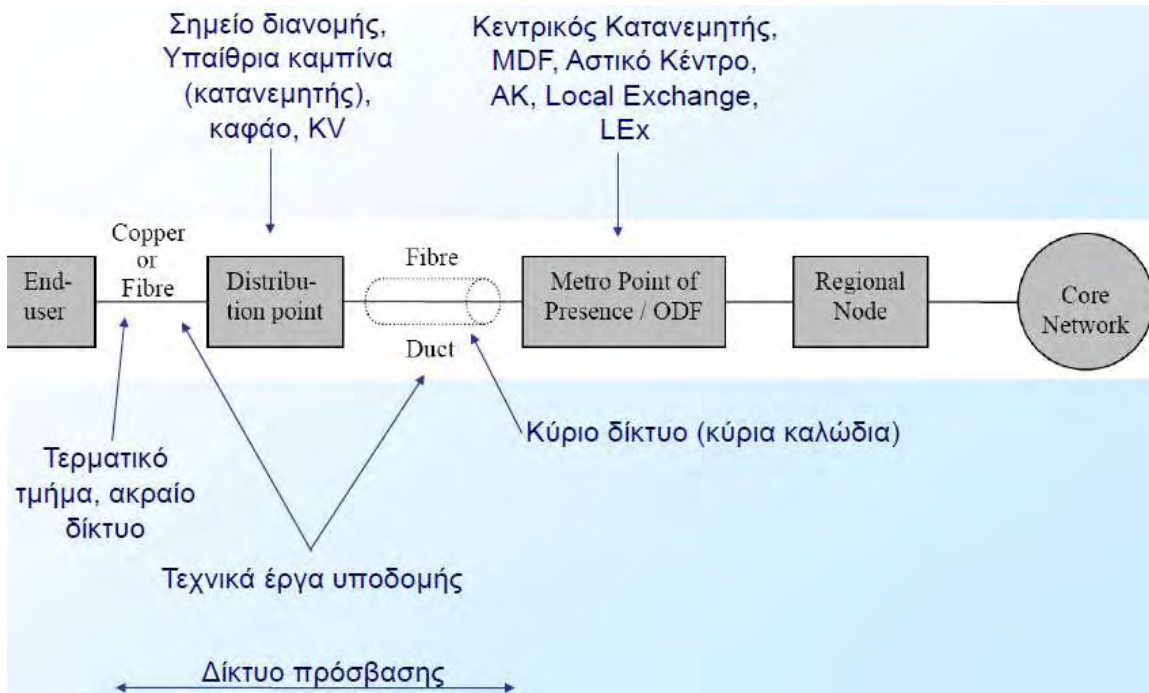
Σημείο διανομής, Υπαίθρια καμπίνα (κατανεμητής), καφάο, KV

Κεντρικός Κατανεμητής, MDF, Αστικό Κέντρο, ΑΚ, Local Exchange, LEx

End-user

Copper or Fibre

Distribution point

Fibre

Duct

Metro Point of Presence / ODF

Regional Node

Core Network

Κύριο δίκτυο (κύρια καλώδια)

Τερματικό τμήμα, ακραίο δίκτυο

Τεχνικά έργα υποδομής

Δίκτυο πρόσβασης